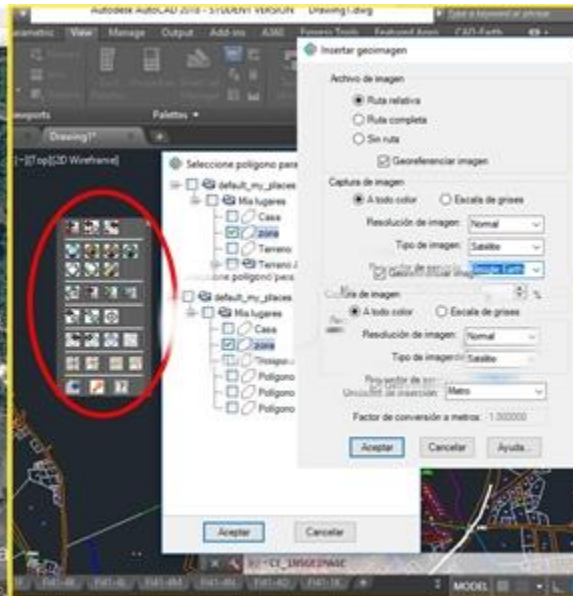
Autodesk AutoCAD 2018 - STUDENT VERSION Drawing1.dwg

Type a keyword or phrase

arametric View Manage Output Add-ins A360 Express Tools Featured Apps CAD-Earth

ewports Palettes

Drawing1*

[-][Top][2D Wireframe]

Seleccione polígono para

default_my_places

Mis lugares

Casa

zona

Terreno

Terreno 2

one polígono para

default_my_places

Mis lugares

Casa

zona

Polígono

Polígono

Polígono

Aceptar

Cancelar

Insertar geoimagen

Archivo de imagen

Ruta relativa

Ruta completa

Sin ruta

Georeferenciar imagen

Captura de imagen

A todo color

Escala de grises

Resolución de imagen:

Normal

Tipo de imagen:

Satelite

Google Earth

Geoimagen

%

de imagen

A todo color

Escala de grises

Resolución de imagen:

Normal

Tipo de imagen:

Satelite

Unidad de inserción:

Metro

Factor de conversión a metros:

1.000000

Aceptar

Cancelar

Ayuda...

C1_INSGEOIMAGE

MODEL